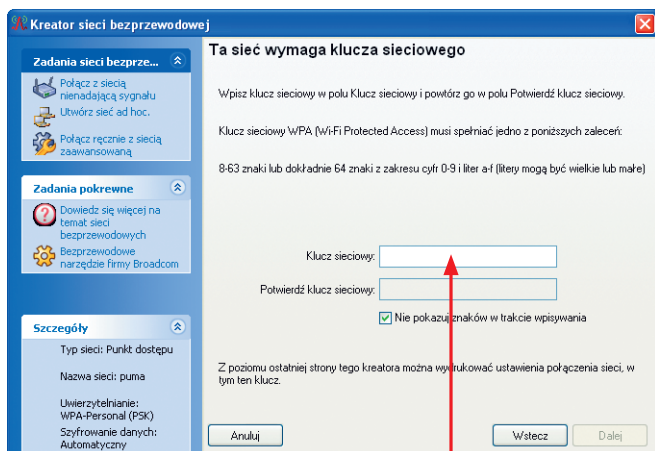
Kreator sieci bezprzewodowej

Zadania sieci bezprze...

Połącz z siecią nienadającą sygnału

Utwórz sieć ad hoc.

Połącz ręcznie z siecią zaawansowaną

Zadania pokrewne

Dowiedz się więcej na temat sieci bezprzewodowych

Bezprzewodowe narzędzie firmy Broadcom

Szczegóły

Typ sieci: Punkt dostępu

Nazwa sieci: puma

Uwierzytelnianie: WPA-Personal (PSK)

Szyfrowanie danych: Automatyczny

Ta sieć wymaga klucza sieciowego

Wpisz klucz sieciowy w polu Klucz sieciowy i powtórz go w polu Potwierdź klucz sieciowy.

Klucz sieciowy WPA (Wi-Fi Protected Access) musi spełniać jedno z poniższych zaleceń:

8-63 znaki lub dokładnie 64 znaki z zakresu cyfr 0-9 i liter a-f (litery mogą być wielkie lub małe)

Klucz sieciowy:

Potwierdź klucz sieciowy:

Nie pokazuj znaków w trakcie wpisywania

Z poziomu ostatniej strony tego kreatora można wydrukować ustawienia połączenia sieci, w tym ten klucz.

Anuluj

Wstecz

Dalej